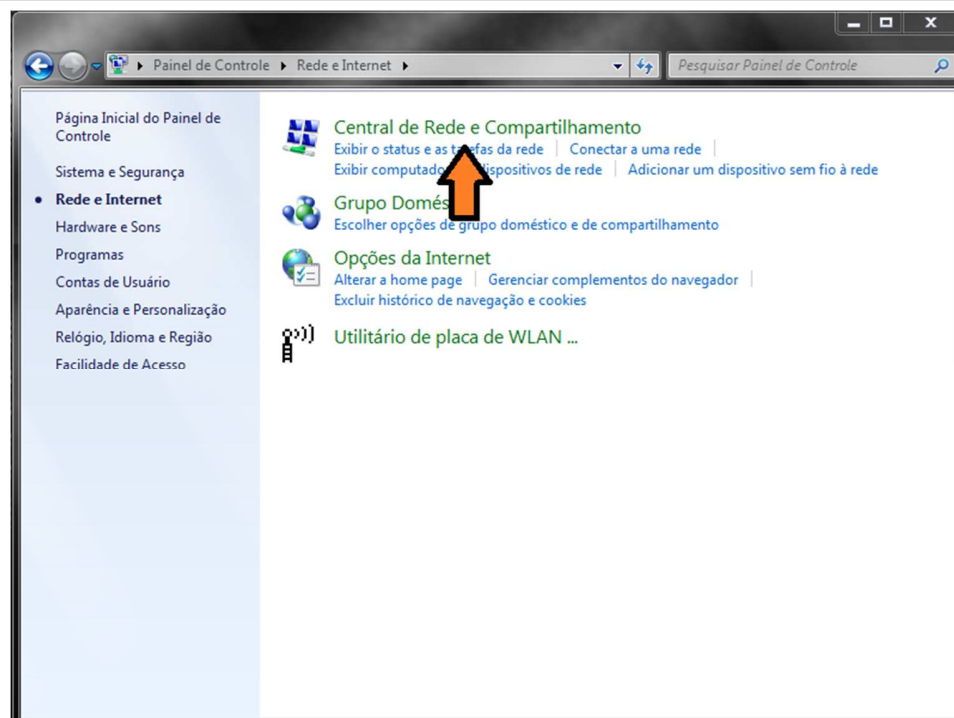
Painel de Controle ▸ Rede e Internet ▸

Pesquisar Painel de Controle

Página Inicial do Painel de Controle

Sistema e Segurança

Rede e Internet

Hardware e Sons

Programas

Contas de Usuário

Aparência e Personalização

Relógio, Idioma e Região

Facilidade de Acesso

Central de Rede e Compartilhamento

Exibir o status e as ta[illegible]fas da rede | Conectar a uma rede |

Exibir computado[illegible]spositivos de rede | Adicionar um dispositivo sem fio à rede

Grupo Domés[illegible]

Escolher opções de grupo doméstico e de compartilhamento

Opções da Internet

Alterar a home page | Gerenciar complementos do navegador |

Excluir histórico de navegação e cookies

Utilitário de placa de WLAN ...